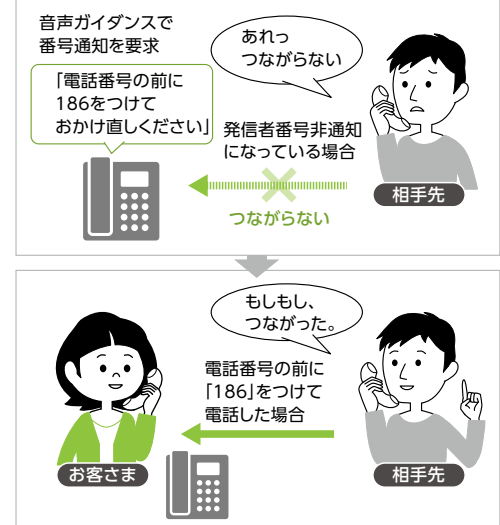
音声ガイダンスで
番号通知を要求

「電話番号の前に
186をつけて
おかけ直しください」

あれっ
つながらない

発信者番号非通知
になっている場合

相手先

つながらない

もしもし、
つながった。

電話番号の前に
「186」をつけて
電話した場合

お客さま

相手先